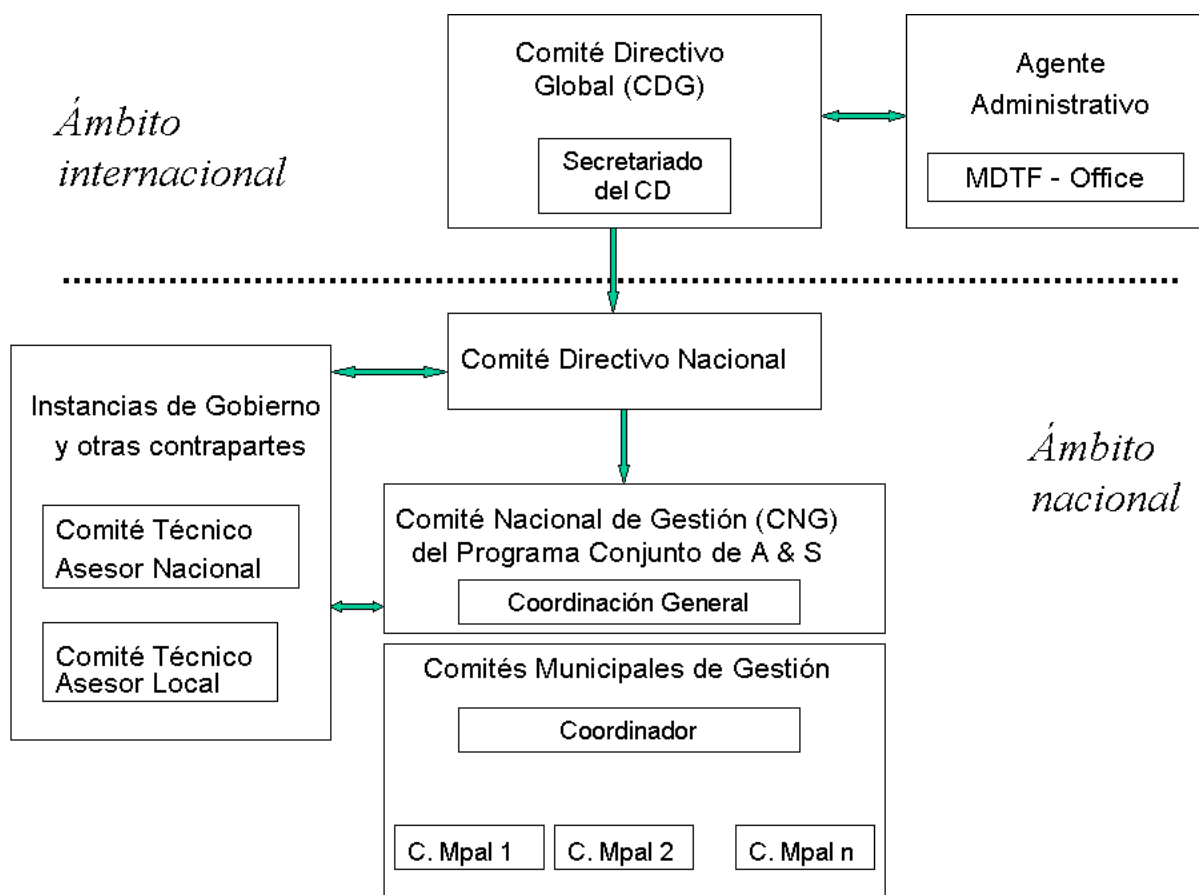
Ámbito internacional

Comité Directivo Global (CDG)

Secretariado del CD

Agente Administrativo

MDTF - Office

Comité Directivo Nacional

Instancias de Gobierno y otras contrapartes

Comité Técnico Asesor Nacional

Comité Técnico Asesor Local

Ámbito nacional

Comité Nacional de Gestión (CNG) del Programa Conjunto de A & S

Coordinación General

Comités Municipales de Gestión

Coordinador

C. Mpal 1

C. Mpal 2

C. Mpal n